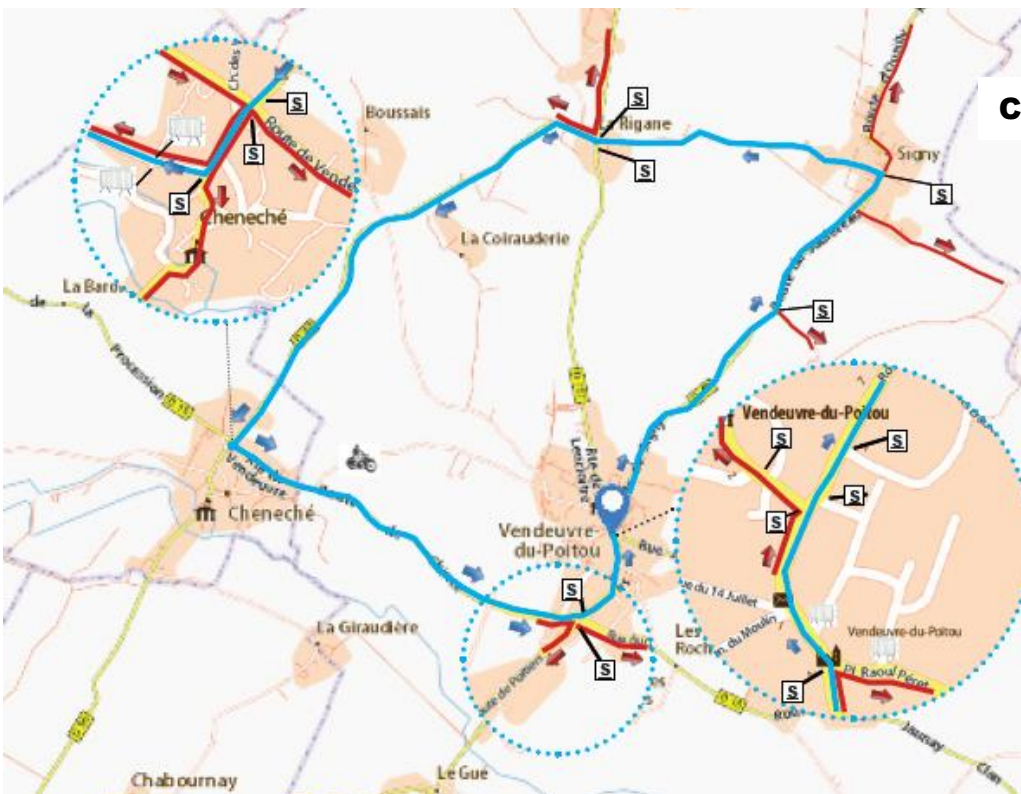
C

Boussais

Rigane

Signy

Ch. des

Route de Vende

Cheneché

La Coirauderie

La Bard

de la Procession

Cheneché

Vendeuvre

Rte de Lencloître

Vendeuvre-du-Poitou

Rue

La Giraudière

Route de Poitiers

Les Roch

Chabournay

Le Gue

Vendeuvre-du-Poitou

Rue du 14 Juillet

Vendeuvre-du-Poitou

Pl. Raoul Péret

S
S
S
S
S
S
S
S
S
S
S
S
S
S
S
S